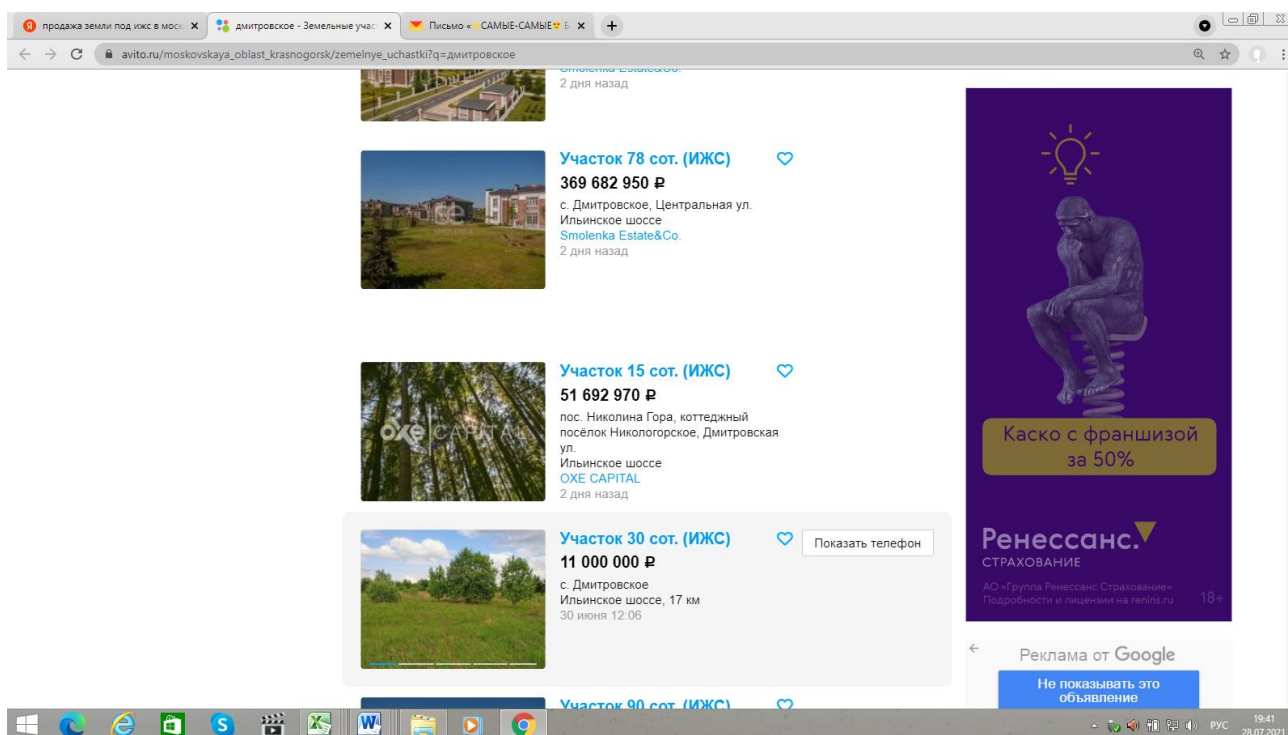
продажа земли под ижс в моск ×
дмитровское - Земельные участ ×
Письмо « САМЫЕ-САМЫЕ ×
+

avito.ru/moskovskaya_oblast_krasnogorsk/zemelnye_uchastki?q=дмитровское

Smolenka Estate&Co.
2 дня назад

Участок 78 сот. (ИЖС)
369 682 950 ₽
с. Дмитровское, Центральная ул.
Ильинское шоссе
Smolenka Estate&Co.
2 дня назад

Участок 15 сот. (ИЖС)
51 692 970 ₽
пос. Николина Гора, коттеджный посёлок Никологорское, Дмитровская ул.
Ильинское шоссе
OXE CAPITAL
2 дня назад

Участок 30 сот. (ИЖС)
Показать телефон
11 000 000 ₽
с. Дмитровское
Ильинское шоссе, 17 км
30 июня 12:06

Участок 90 сот. (ИЖС)

Каско с франшизой за 50%
Ренессанс.
СТРАХОВАНИЕ
АО «Группа Ренессанс Страхование»
Подробности и лицензии на renins.ru
18+

Реклама от Google
Не показывать это объявление

РУС 19:41 28.07.2021